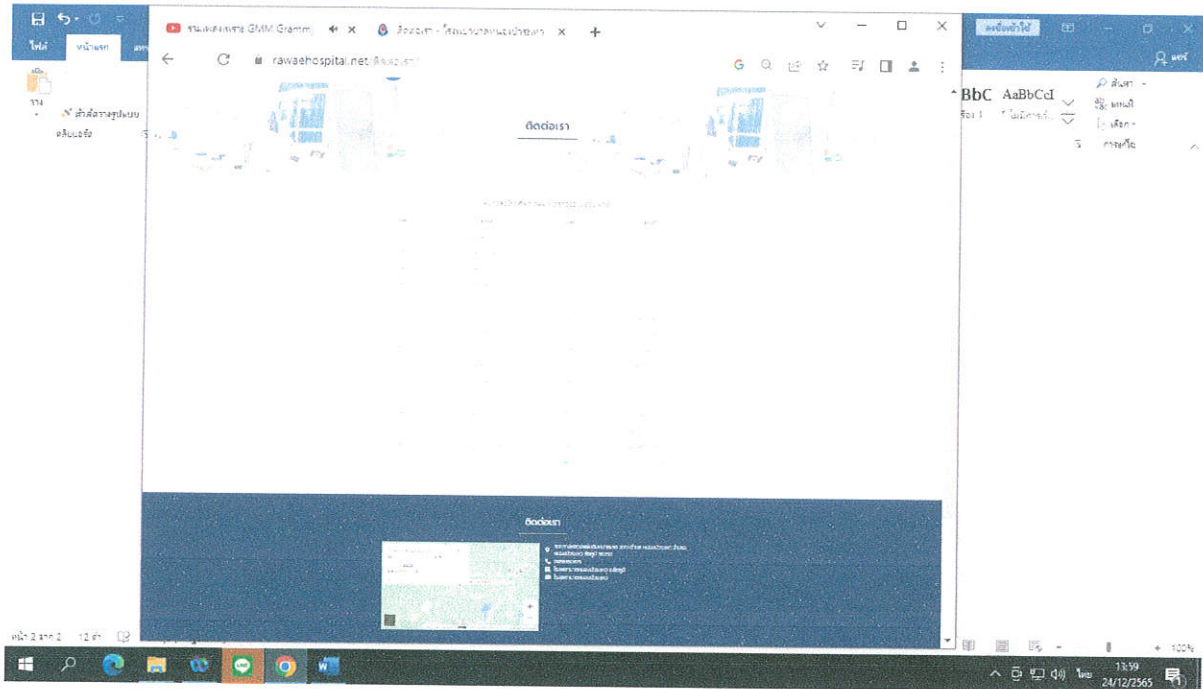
ไฟล์ หน้าแรก
วาง
คลิปบอร์ด
ตัวคัดวางรูปแบบ
รวมเพลงเพราะ GMM Gramm ×
ติดต่อเรา - โรงพยาบาลระแงะ ×
+
rawaehospital.net/ติดต่อเรา
ติดต่อเรา
ติดต่อเรา
ลงชื่อเข้าใช้
แชร์
BbC AaBbCcI
ค้นหา
แทนที่
เลือก
การแก้ไข
หน้า 2 จาก 2 12 คำ
100%
ไทย
13:59
24/12/2565